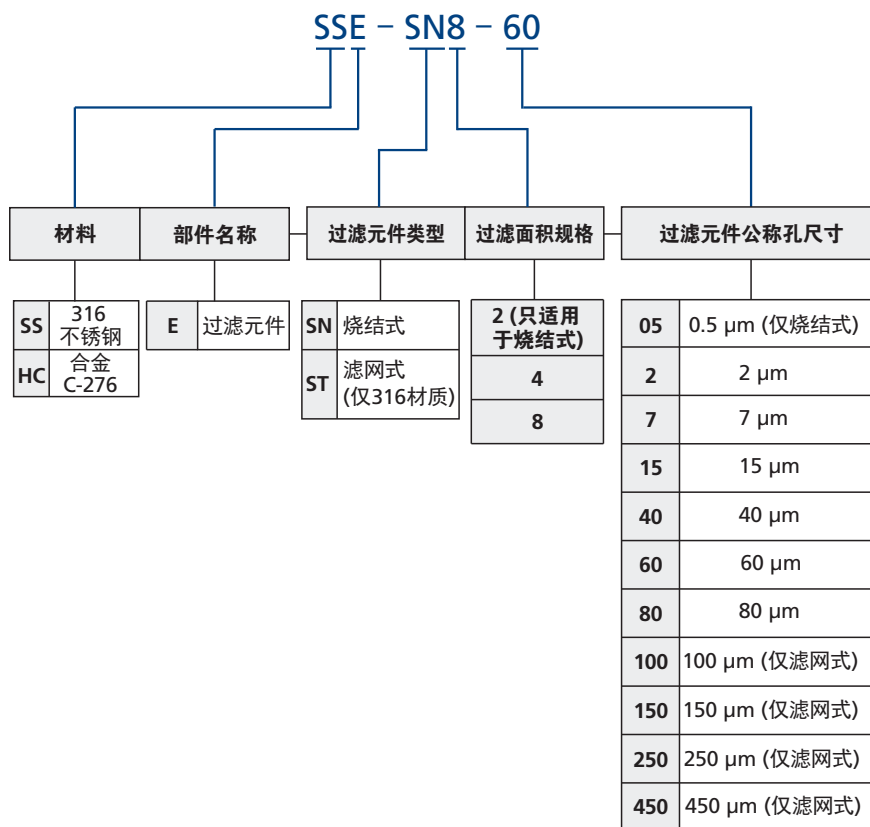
SSE – SN8 – 60

| 材料 | 部件名称 |
|---|---|

| SS | 316 不锈钢 |
|---|---|
| HC | 合金 C-276 |

| E | 过滤元件 |
|---|---|

过滤元件类型

| SN | 烧结式 |
|---|---|
| ST | 滤网式 (仅316材质) |

过滤面积规格

| 2 (只适用于烧结式) |
|---|
| 4 |
| 8 |

过滤元件公称孔尺寸

| 05 | 0.5 µm (仅烧结式) |
|---|---|
| 2 | 2 µm |
| 7 | 7 µm |
| 15 | 15 µm |
| 40 | 40 µm |
| 60 | 60 µm |
| 80 | 80 µm |
| 100 | 100 µm (仅滤网式) |
| 150 | 150 µm (仅滤网式) |
| 250 | 250 µm (仅滤网式) |
| 450 | 450 µm (仅滤网式) |